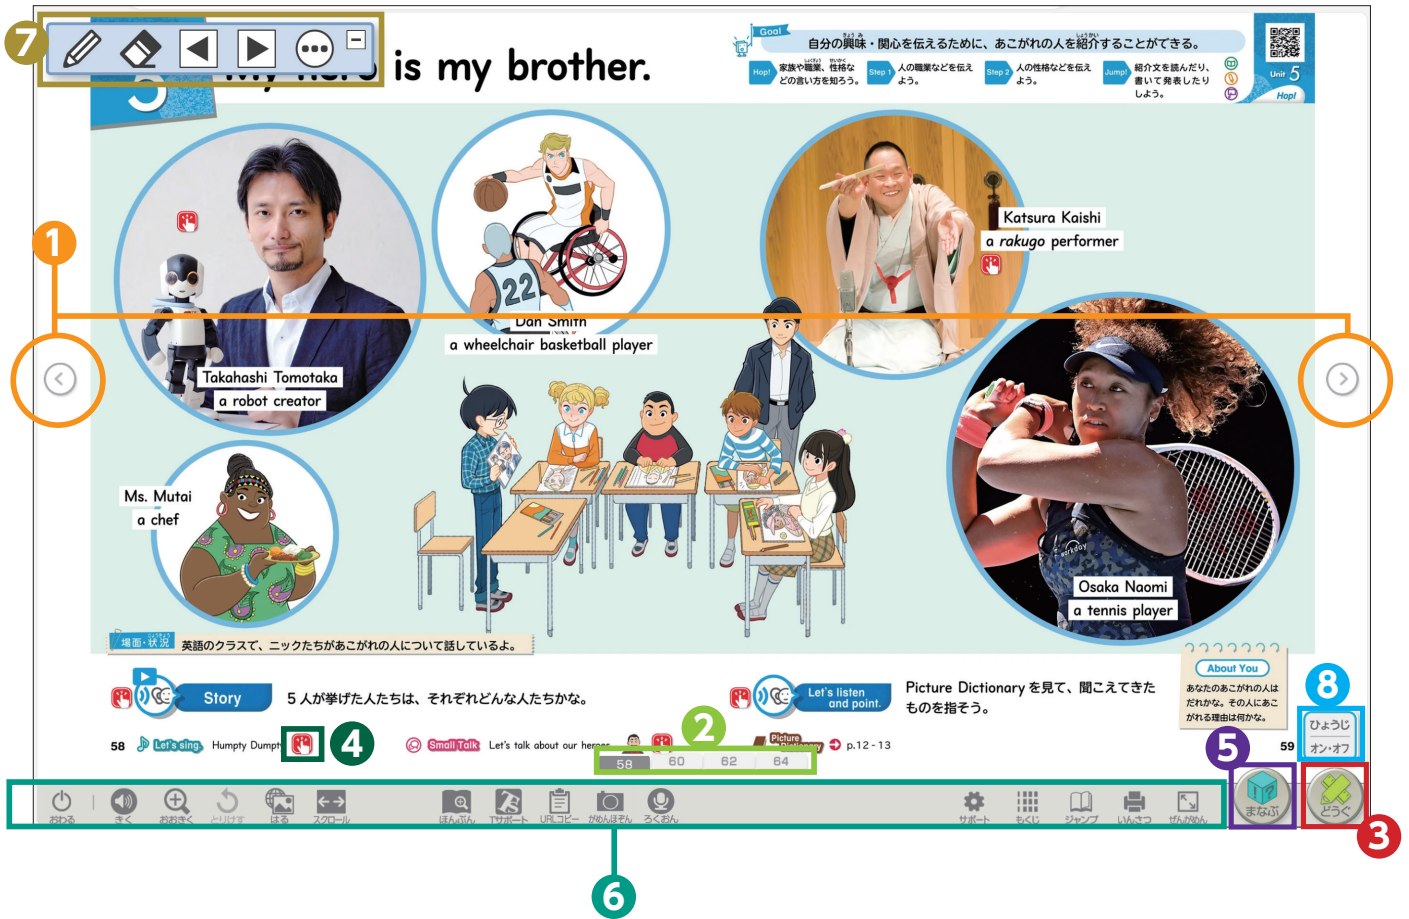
7

is my brother.

5

Goal 自分の興味・関心を伝えるために、あこがれの人を紹介することができる。

Hop! 家族や職業、性格などの言い方を知ろう。 Step 1 人の職業などを伝えよう。 Step 2 人の性格などを伝えよう。 Jump! 紹介文を読んだり、書いて発表したりしよう。

Unit 5 Hop!

1

Takahashi Tomotaka
a robot creator

Dan Smith
a wheelchair basketball player

Katsura Kaishi
a *rakugo* performer

Ms. Mutai
a chef

Osaka Naomi
a tennis player

場面・状況 英語のクラスで、ニックたちがあこがれの人について話しているよ。

Story 5 人が挙げた人たちは、それぞれどんな人たちかな。

Let's listen and point. Picture Dictionary を見て、聞こえてきたものを指そう。

About You あなたのあこがれの人はだれかな。その人にあこがれる理由は何かな。

58 Let's sing Humpty Dumpty 4 Small Talk Let's talk about our heroes. Picture Dictionary p.12 - 13 59

2

58 60 62 64

8 ひょうじ オン・オフ

5 まなぶ

3 どうぐ

おわる きく おおきく とりけす はる スクロール ほんぶん Tサポート URLコピー がめんほぞん ろくおん サポート もくじ ジャンプ いんさつ ぜんがめん

6